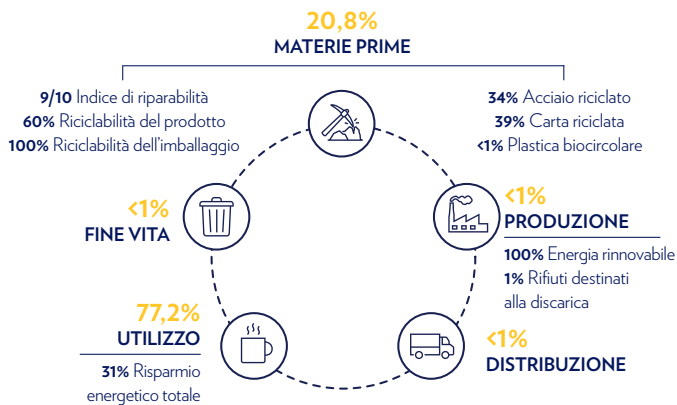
20,8%
MATERIE PRIME

9/10 Indice di riparabilità
60% Riciclabilità del prodotto
100% Riciclabilità dell'imballaggio

34% Acciaio riciclato
39% Carta riciclata
<1% Plastica biocircolare

<1%
FINE VITA

<1%
PRODUZIONE

100% Energia rinnovabile
1% Rifiuti destinati alla discarica

77,2%
UTILIZZO

31% Risparmio energetico totale

<1%
DISTRIBUZIONE